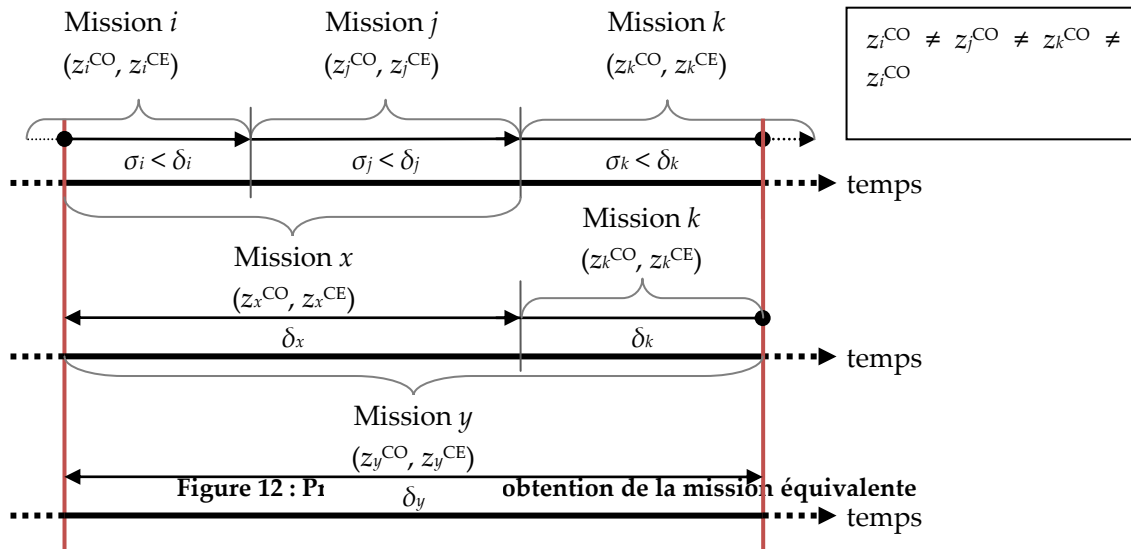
Mission $i$
$(z_i^{CO}, z_i^{CE})$

Mission $j$
$(z_j^{CO}, z_j^{CE})$

Mission $k$
$(z_k^{CO}, z_k^{CE})$

$z_i^{CO} \neq z_j^{CO} \neq z_k^{CO} \neq z_i^{CO}$

$\sigma_i < \delta_i$

$\sigma_j < \delta_j$

$\sigma_k < \delta_k$

temps

Mission $k$
$(z_k^{CO}, z_k^{CE})$

Mission $x$
$(z_x^{CO}, z_x^{CE})$

$\delta_x$

$\delta_k$

temps

Mission $y$
$(z_y^{CO}, z_y^{CE})$

Figure 12 : P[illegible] obtention de la mission équivalente

$\delta_y$

temps